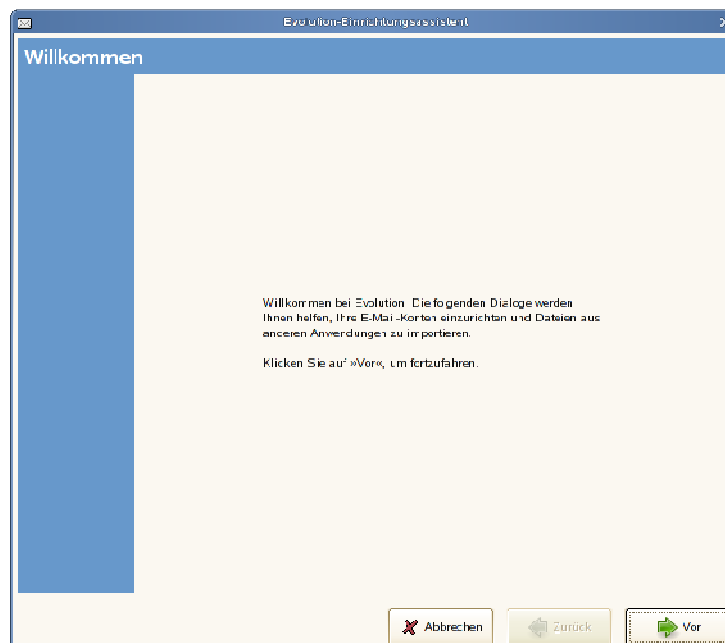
Evolution-Einrichtungsassistent

Willkommen

Willkommen bei Evolution. Die folgenden Dialoge werden Ihnen helfen, Ihre E-Mail-Konten einzurichten und Dateien aus anderen Anwendungen zu importieren.

Klicken Sie auf »Vor«, um fortzufahren.

Abbrechen
Zurück
Vor